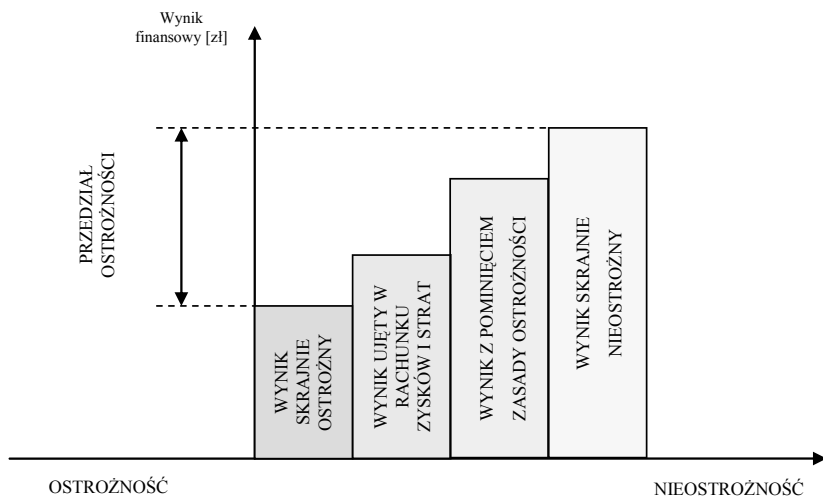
Wynik finansowy [zł]

PRZEDZIAŁ OSTROŻNOŚCI

WYNIK SKRAJNIE OSTROŻNY

WYNIK UJĘTY W RACHUNKU ZYSKÓW I STRAT

WYNIK Z POMINIĘCIEM ZASADY OSTROŻNOŚCI

WYNIK SKRAJNIE NIEOSTROŻNY

OSTROŻNOŚĆ

NIEOSTROŻNOŚĆ